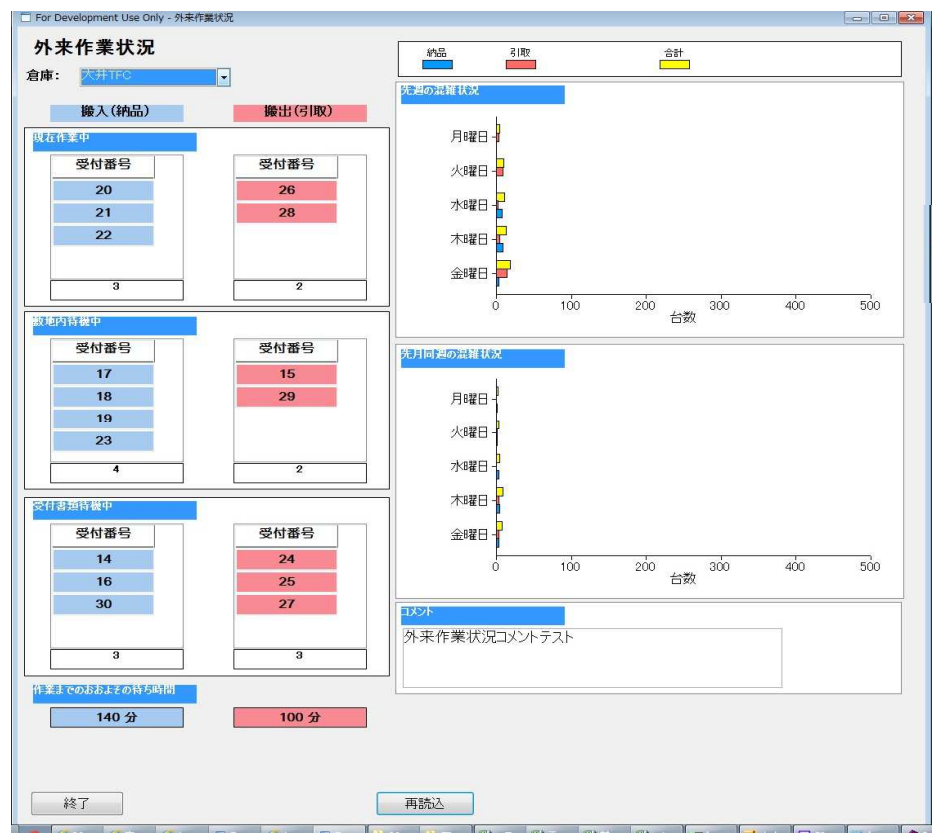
For Development Use Only - 外来作業状況

外来作業状況

倉庫: 大井TFC

搬入(納品)
搬出(引取)

現在作業中

| 受付番号 |
|---|
| 20 |
| 21 |
| 22 |
| 3 |

| 受付番号 |
|---|
| 26 |
| 28 |
| 2 |

敷地内待機中

| 受付番号 |
|---|
| 17 |
| 18 |
| 19 |
| 23 |
| 4 |

| 受付番号 |
|---|
| 15 |
| 29 |
| 2 |

受付書類待機中

| 受付番号 |
|---|
| 14 |
| 16 |
| 30 |
| 3 |

| 受付番号 |
|---|
| 24 |
| 25 |
| 27 |
| 3 |

作業までのおおよその待ち時間

140 分
100 分

納品 引取 合計

先週の混雑状況

月曜日
火曜日
水曜日
木曜日
金曜日
0 100 200 300 400 500
台数

先月同週の混雑状況

月曜日
火曜日
水曜日
木曜日
金曜日
0 100 200 300 400 500
台数

コメント

外来作業状況コメントテスト

終了
再読込